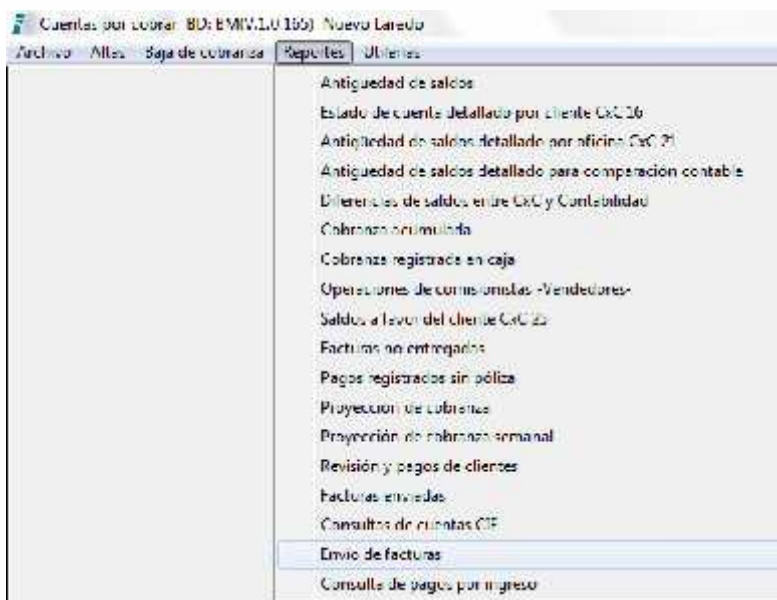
Cuentas por cobrar BD: EMIV.1.0 155) Nuevo Laredo

Archivo Altas Baja de cobranza Reportes Utilerías

Antigüedad de saldos
Estado de cuenta detallado por cliente CxC 26
Antigüedad de saldos detallado por oficina CxC 21
Antigüedad de saldos detallado para comparación contable
Diferencias de saldos entre CxC y Contabilidad
Cobranza acumulada
Cobranza registrada en caja
Operaciones de comisionistas -Vendedores-
Saldos a favor del cliente CxC 25
Facturas no entregadas
Pagos registrados sin póliza
Proyección de cobranza
Proyección de cobranza semanal
Revisión y pagos de clientes
Facturas enviadas
Consultas de cuentas CIF
Envío de facturas
Consulta de pagos por ingreso